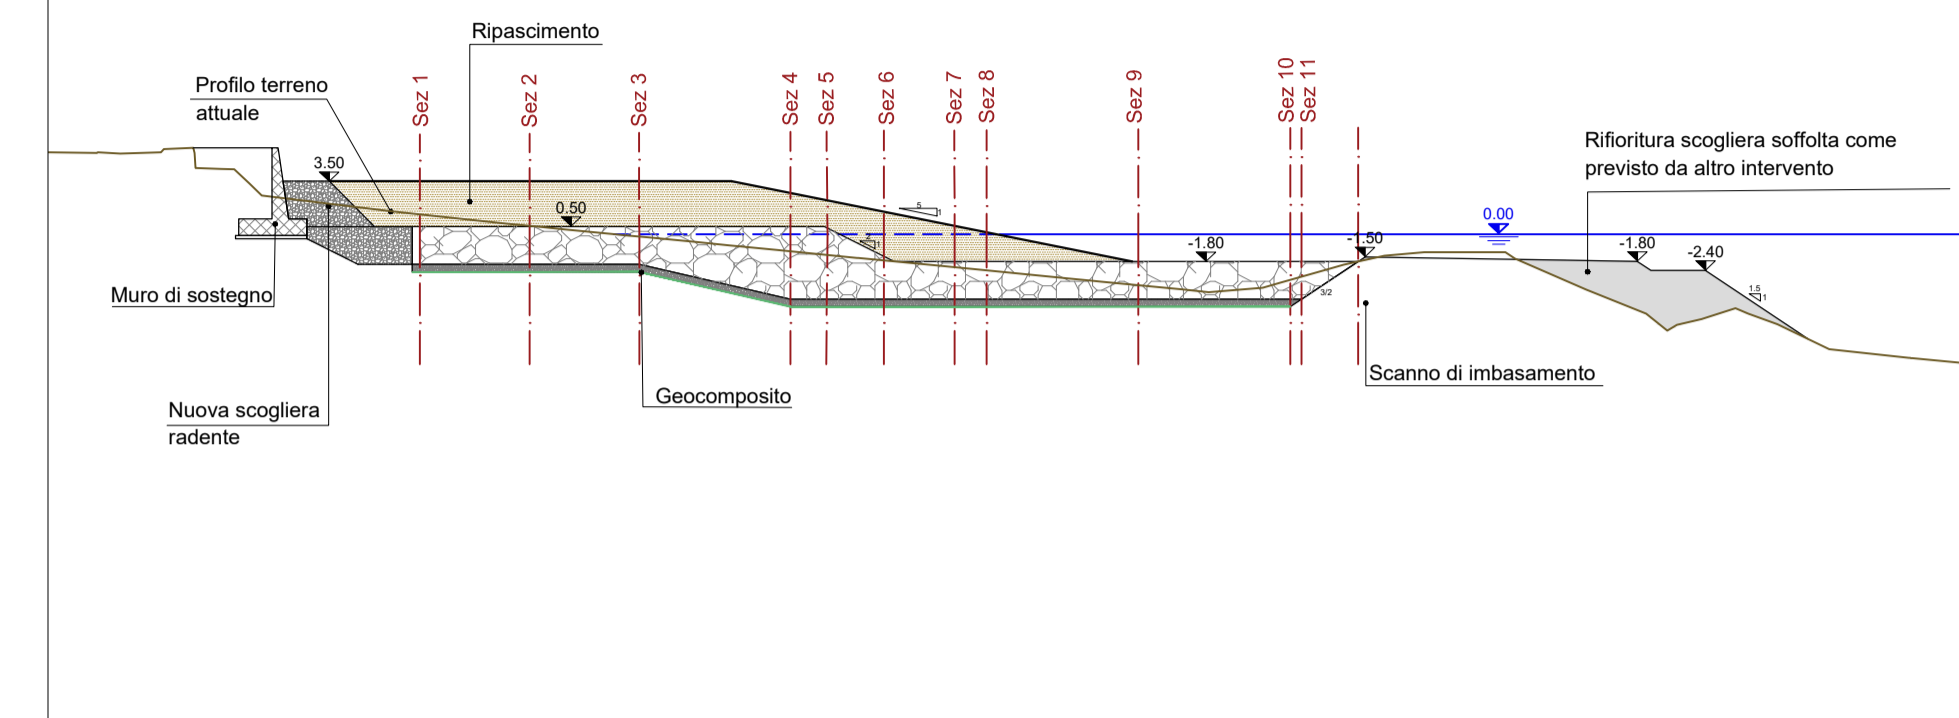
Ripascimento

Profilo terreno attuale

Sez 1
Sez 2
Sez 3
Sez 4
Sez 5
Sez 6
Sez 7
Sez 8
Sez 9
Sez 10
Sez 11

Rifioritura scogliera soffolta come previsto da altro intervento

3.50

0.50

5
1

0.00

-1.80

-1.50

-1.80

-2.40

3/2

1.5
1

Muro di sostegno

Scanno di imbasamento

Geocomposito

Nuova scogliera radente